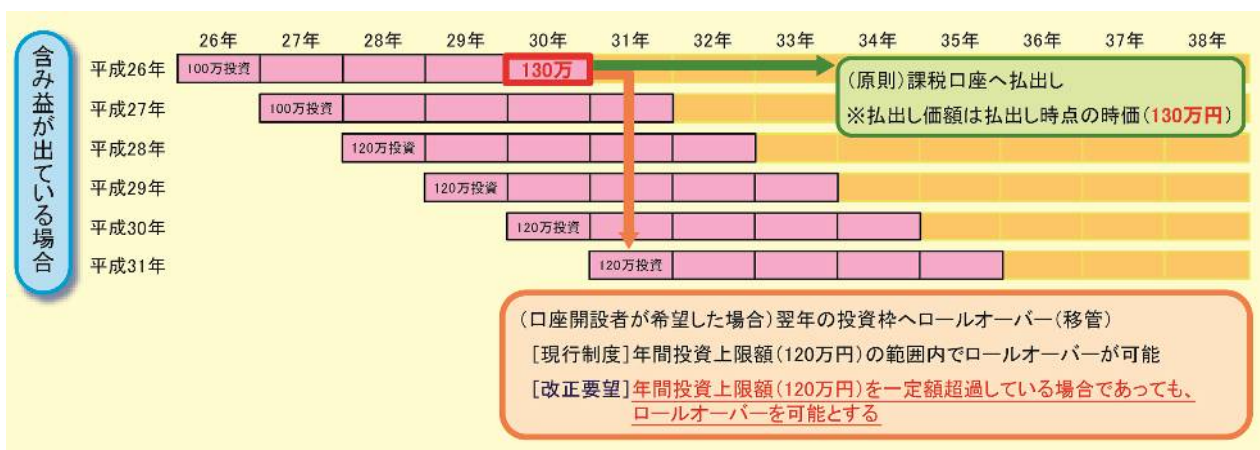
含み益が出ている場合

| | 26年 | 27年 | 28年 | 29年 | 30年 | 31年 | 32年 | 33年 | 34年 | 35年 | 36年 | 37年 | 38年 |
|---|---|---|---|---|---|---|---|---|---|---|---|---|---|
| 平成26年 | 100万投資 | | | | 130万 | | | | | | | | |
| 平成27年 | | 100万投資 | | | | | | | | | | | |
| 平成28年 | | | 120万投資 | | | | | | | | | | |
| 平成29年 | | | | 120万投資 | | | | | | | | | |
| 平成30年 | | | | | 120万投資 | | | | | | | | |
| 平成31年 | | | | | | 120万投資 | | | | | | | |

(原則)課税口座へ払出し
※払出し価額は払出し時点の時価(130万円)

(口座開設者が希望した場合)翌年の投資枠へロールオーバー(移管)
[現行制度]年間投資上限額(120万円)の範囲内でロールオーバーが可能
[改正要望]年間投資上限額(120万円)を一定額超過している場合であっても、ロールオーバーを可能とする